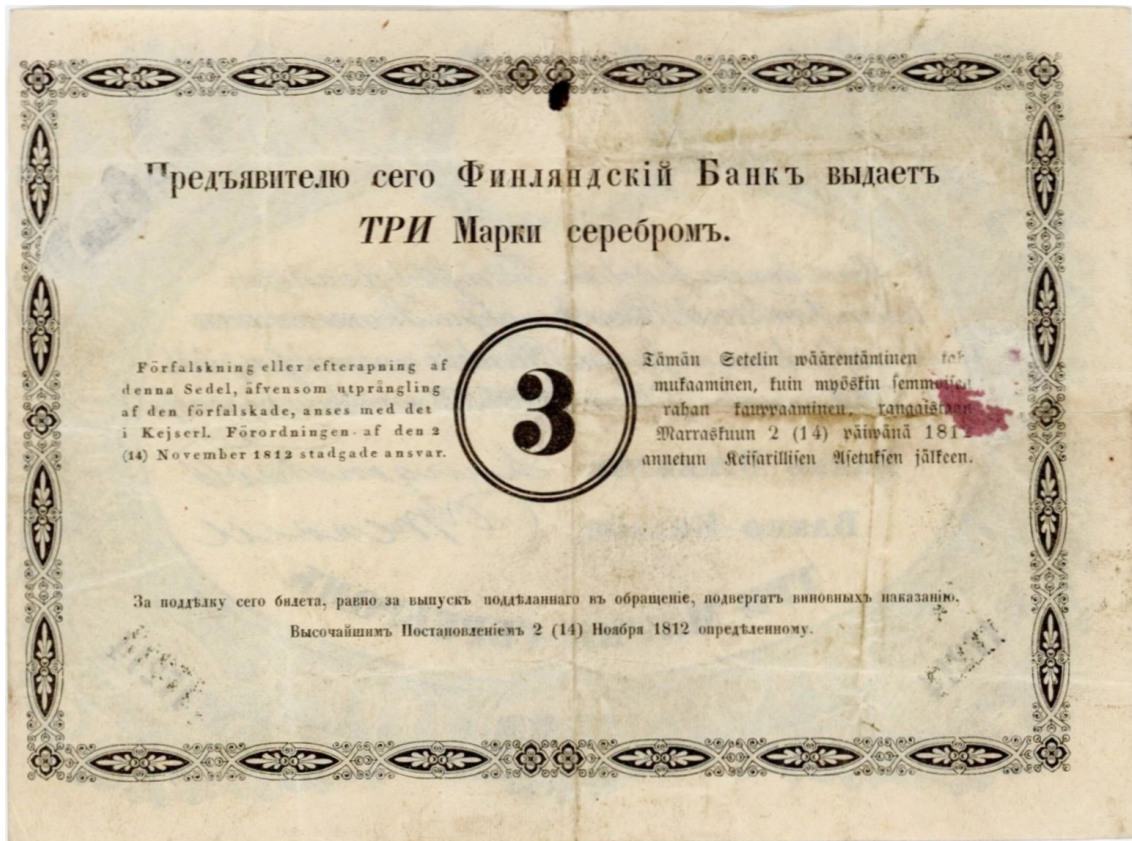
Предъявителю сего Финляндскій Банкъ выдаетъ
ТРИ Марки серебромъ.

Förfalskning eller efterapning af denna Sedel, äfvensom utprängling af den förfalskade, anses med det i Kejserl. Förordningen af den 2 (14) November 1812 stadgade ansvar.

3

Tämän Setelin wäärentäminen tai mukaaminen, kuin myöskin semmoisen rahan kaupraaminen, rangaistaan Marraskuun 2 (14) päiwänä 181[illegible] annetun Keisarillisen Asetuksen jälkeen.

За поддѣлку сего билета, равно за выпускъ поддѣланнаго въ обращеніе, подвергать виновныхъ наказанію, Высочайшимъ Постановленіемъ 2 (14) Ноября 1812 опредѣленному.